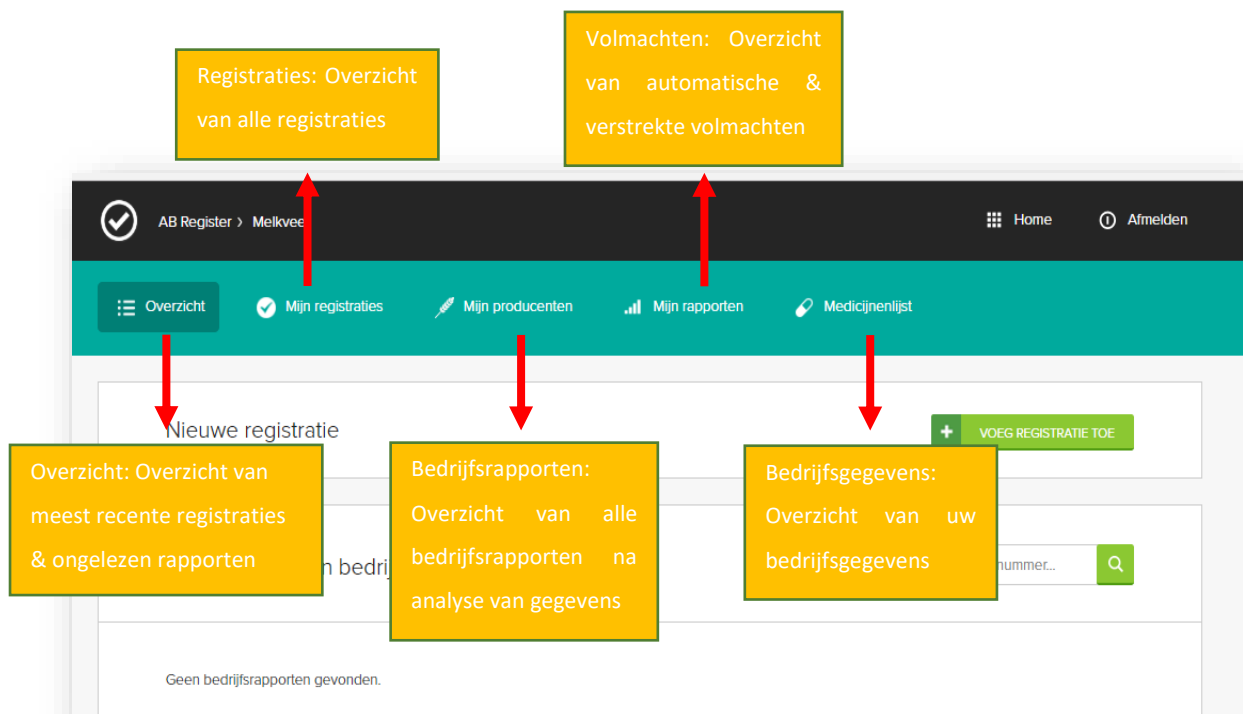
Registraties: Overzicht van alle registraties

Volmachten: Overzicht van automatische & verstrekte volmachten

AB Register › Melkvee

Home

Afmelden

Overzicht

Mijn registraties

Mijn producenten

Mijn rapporten

Medicijnenlijst

Nieuwe registratie

VOEG REGISTRATIE TOE

Overzicht: Overzicht van meest recente registraties & ongelezen rapporten

Bedrijfsrapporten: Overzicht van alle bedrijfsrapporten na analyse van gegevens

Bedrijfsgegevens: Overzicht van uw bedrijfsgegevens

n bedrij

nummer...

Geen bedrijfsrapporten gevonden.